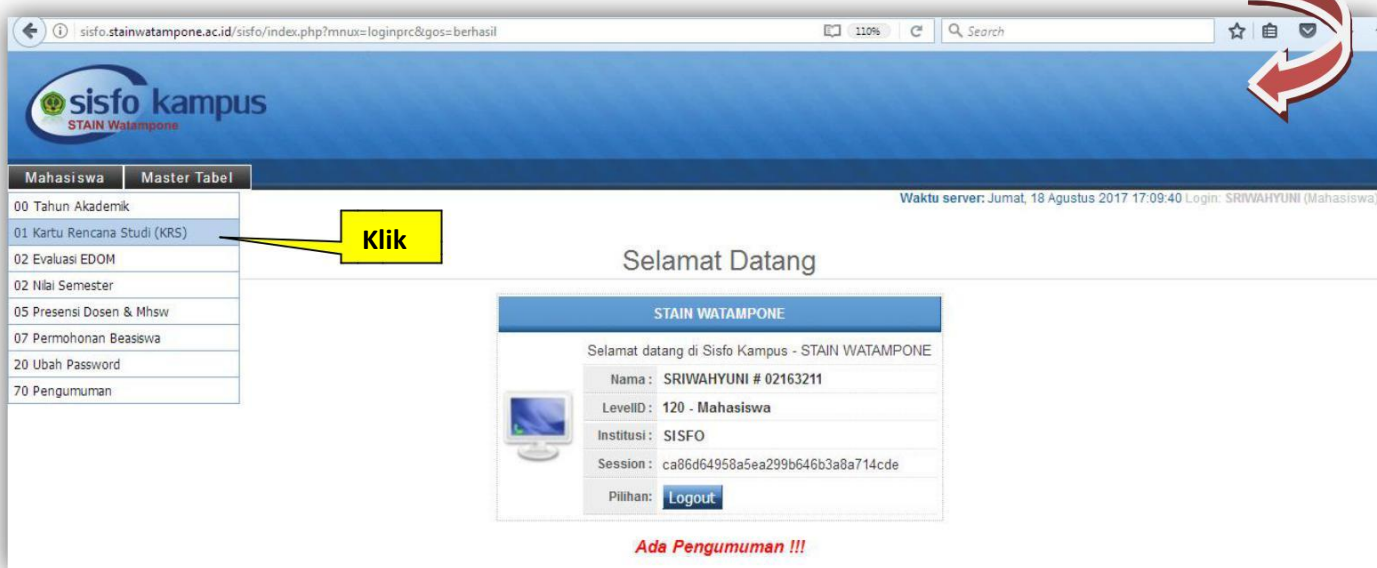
sisfo.stainwatampone.ac.id/sisfo/index.php?mnux=loginprc&gos=berhasil

110%

Search

sisfo kampus
STAIN Watampone

Mahasiswa | Master Tabel

00 Tahun Akademik
01 Kartu Rencana Studi (KRS)
02 Evaluasi EDOM
02 Nilai Semester
05 Presensi Dosen & Mhsw
07 Permohonan Beasiswa
20 Ubah Password
70 Pengumuman

Klik

Waktu server: Jumat, 18 Agustus 2017 17:09:40 Login: SRIWAHYUNI (Mahasiswa)

Selamat Datang

STAIN WATAMPONE

Selamat datang di Sisfo Kampus - STAIN WATAMPONE

| Nama : | SRIWAHYUNI # 02163211 |
|---|---|
| LevelID : | 120 - Mahasiswa |
| Institusi : | SISFO |
| Session : | ca86d64958a5ea299b646b3a8a714cde |
| Pilihan: | Logout |

Ada Pengumuman !!!